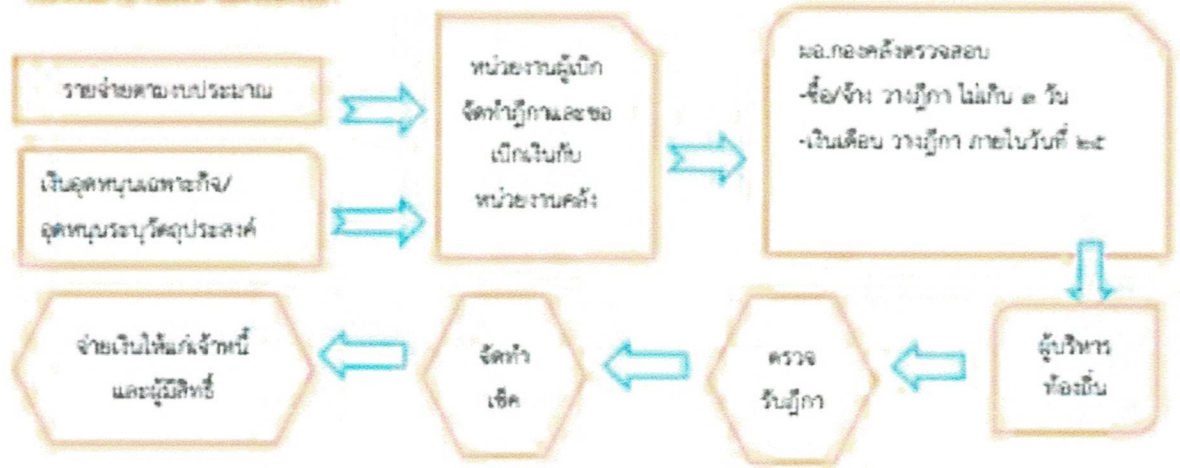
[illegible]

รายจ่ายตามงบประมาณ

เงินอุดหนุนเฉพาะกิจ/ อุดหนุนระบุวัตถุประสงค์

หน่วยงานผู้เบิก จัดทำฎีกาและขอ เบิกเงินกับ หน่วยงานคลัง

ผอ.กองคลังตรวจสอบ
-ซื้อ/จ้าง วางฎีกา ไม่เกิน ๓ วัน
-เงินเดือน วางฎีกา ภายในวันที่ ๒๕

ผู้บริหาร ท้องถิ่น

ตรวจ วันฎีกา

จัดทำ เช็ค

จ่ายเงินให้แก่เจ้าหนี้ และผู้มีสิทธิ์